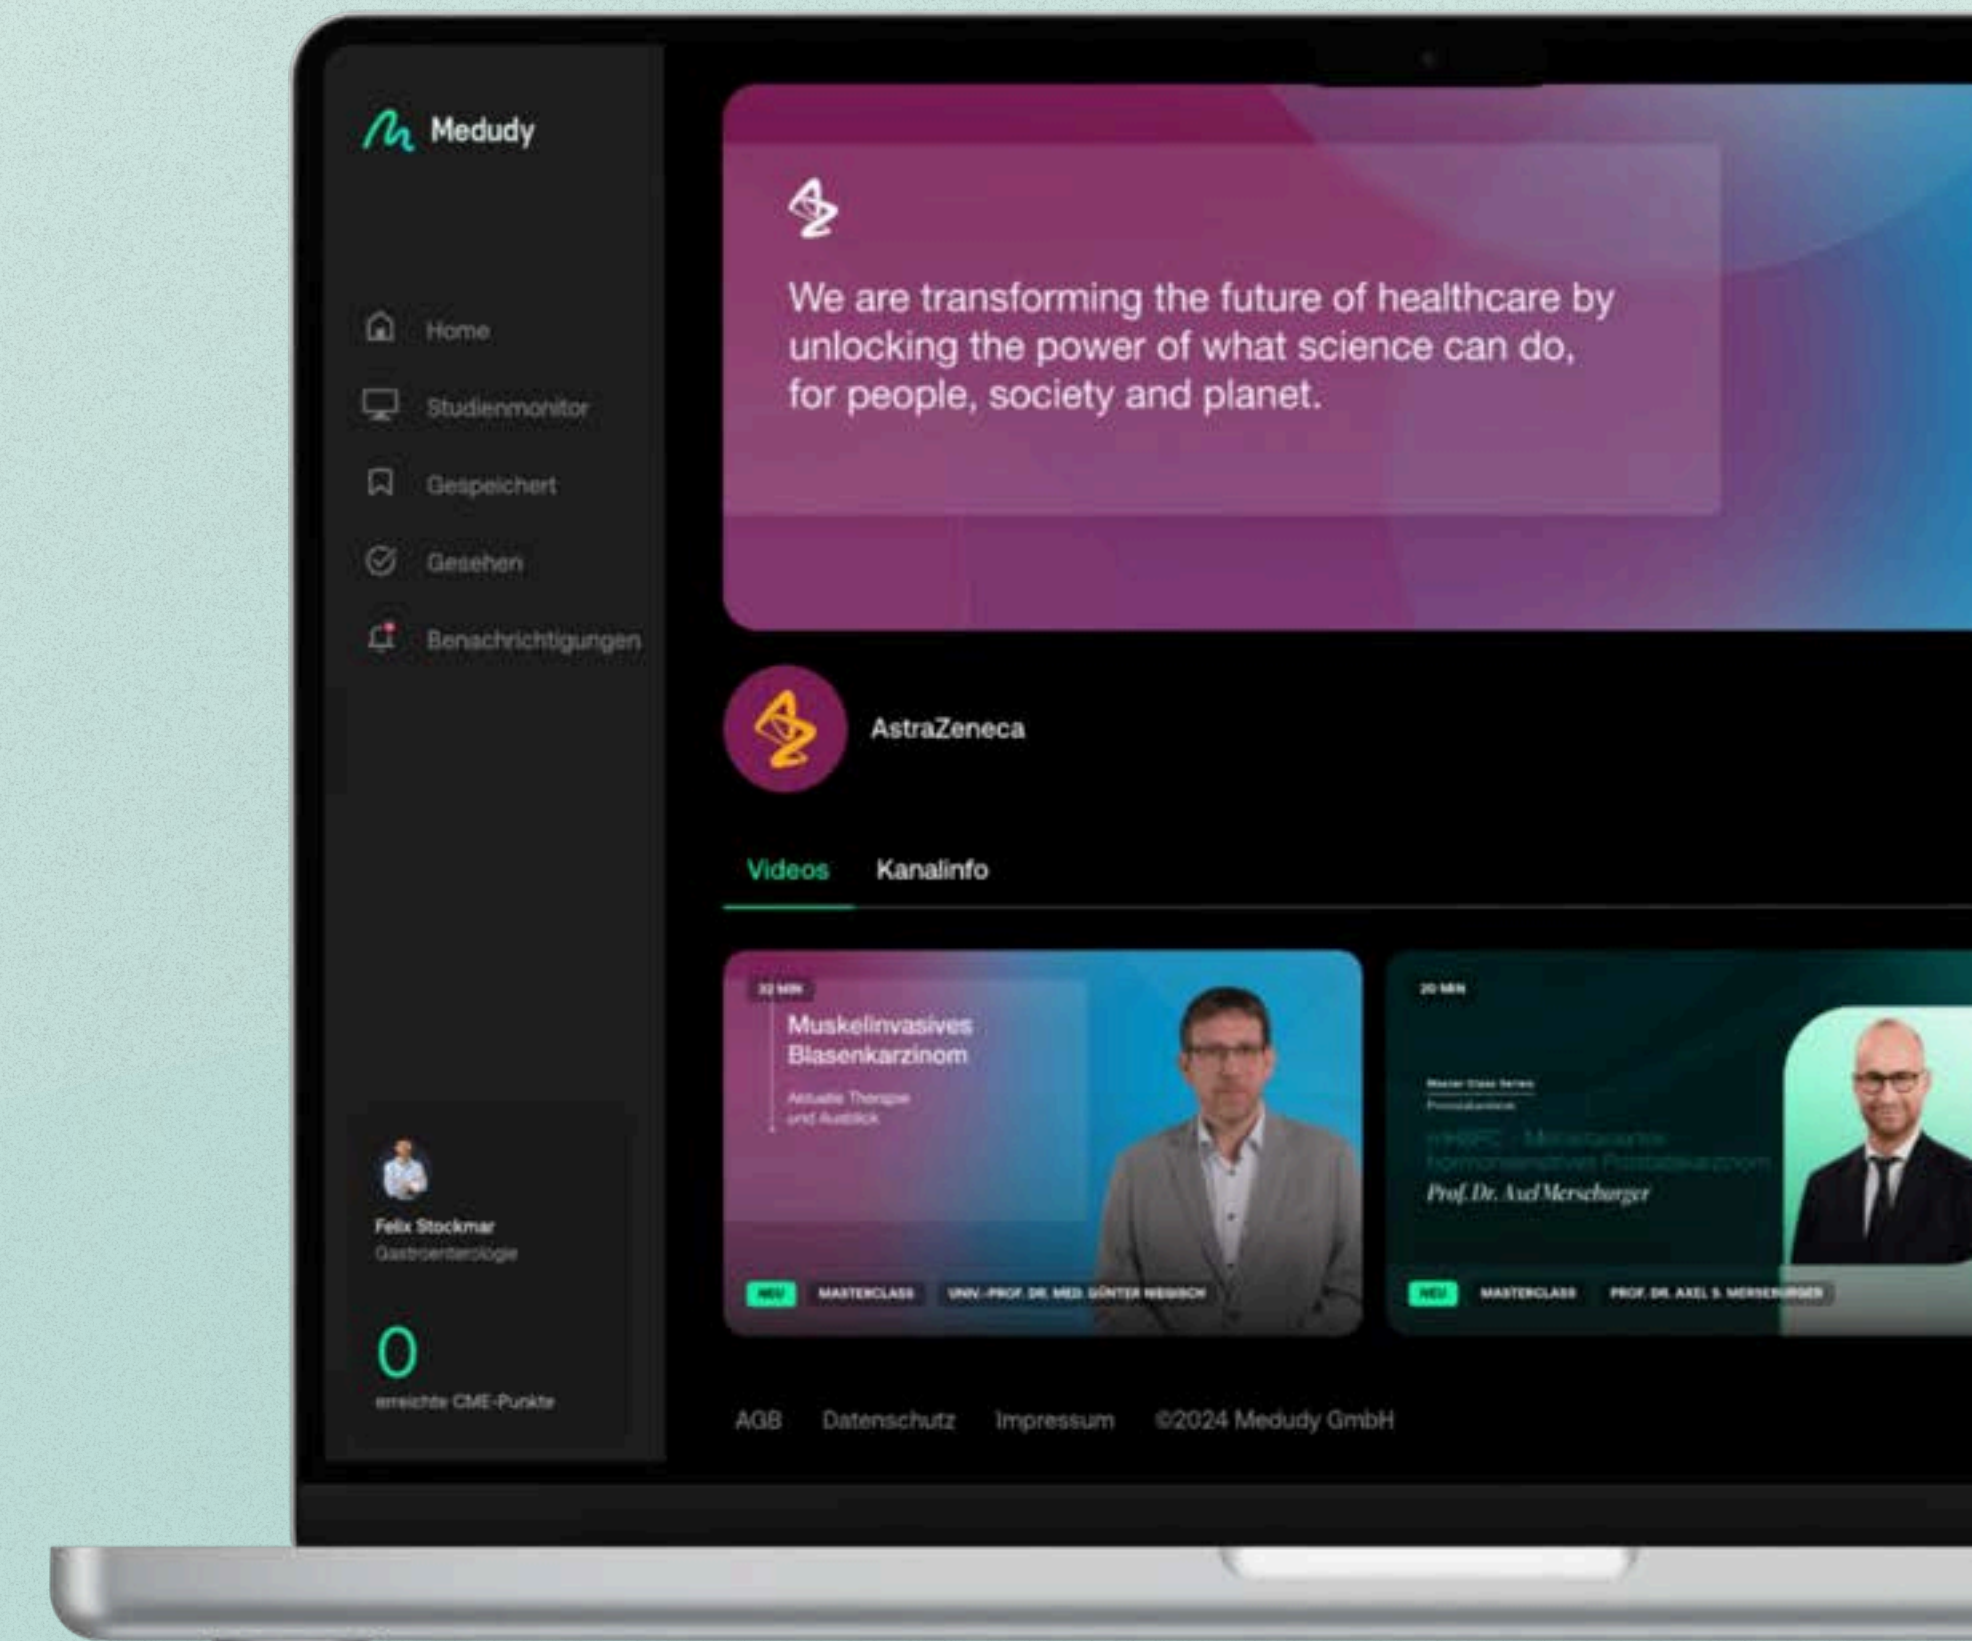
Medudy

Home
Studienmonitor
Gespeichert
Gesehen
Benachrichtigungen

We are transforming the future of healthcare by unlocking the power of what science can do, for people, society and planet.

AstraZeneca

Videos
Kanalinfo

32 MIN
Muskelinvasives Blasenkarzinom
Aktuelle Therapie und Ausblick
NEU
MASTERCLASS
UNIV.-PROF. DR. MED. GÜNTER NIEGISCH

20 MIN
Master Class Series
Prostatakarzinom
mHSPC - Metastasiertes hormonsensitives Prostatakarzinom
Prof. Dr. Axel Merseburger
NEU
MASTERCLASS
PROF. DR. AXEL S. MERSEBURGER

Felix Stockmar
Gastroenterologie

0
erreichte CME-Punkte

AGB Datenschutz Impressum ©2024 Medudy GmbH